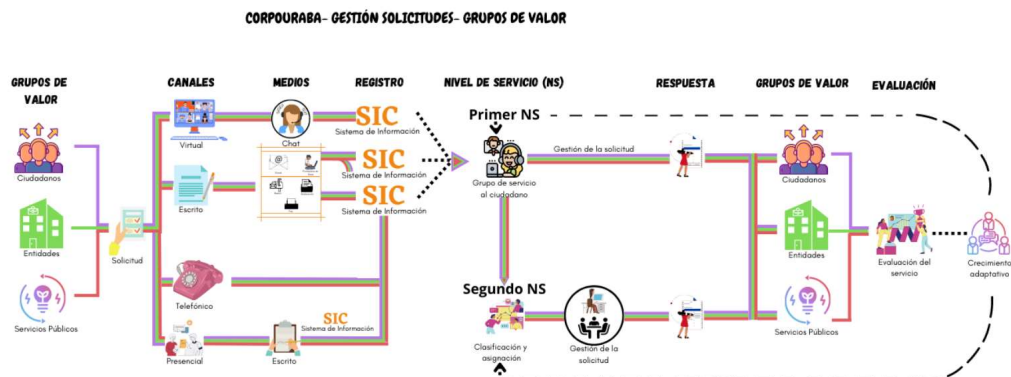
CORPOURABA- GESTIÓN SOLICITUDES- GRUPOS DE VALOR

GRUPOS DE VALOR

CANALES

MEDIOS

REGISTRO

NIVEL DE SERVICIO (NS)

RESPUESTA

GRUPOS DE VALOR

EVALUACIÓN

Ciudadanos

Entidades

Servicios Públicos

Solicitud

Virtual

Escrito

Telefónico

Presencial

Chat

Escrito

SIC
Sistema de Información

SIC
Sistema de Información

SIC
Sistema de Información

SIC
Sistema de Información

Primer NS

Grupo de servicio al ciudadano

Gestión de la solicitud

Segundo NS

Clasificación y asignación

Gestión de la solicitud

Ciudadanos

Entidades

Servicios Públicos

Evaluación del servicio

Crecimiento adaptativo